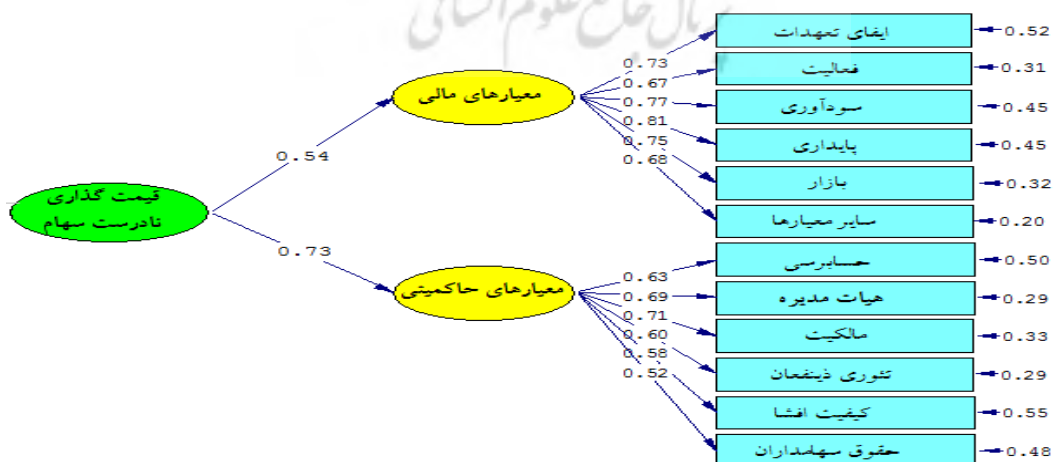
قیمت گذاری نادرست سهام

0.54

0.73

معیارهای مالی

معیارهای حاکمیتی

0.73
0.67
0.77
0.81
0.75
0.68

0.63
0.69
0.71
0.60
0.58
0.52

ایفای تعهدات 0.52
فعالیت 0.31
سودآوری 0.45
پایداری 0.45
بازار 0.32
سایر معیارها 0.20
حسابرسی 0.50
هیات مدیره 0.29
مالکیت 0.33
تئوری ذینفعان 0.29
کیفیت افشا 0.55
حقوق سهامداران 0.48